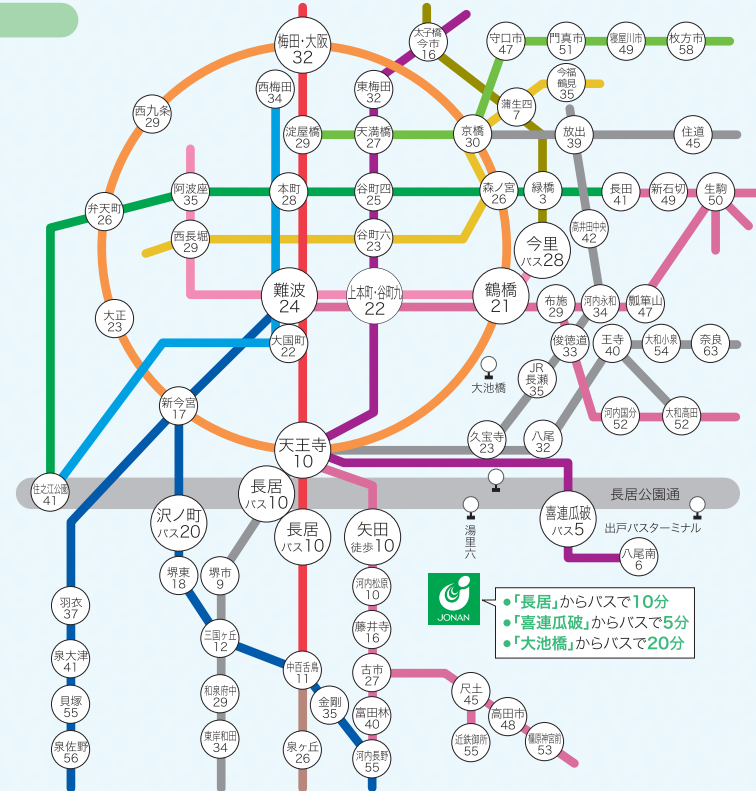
梅田·大阪
32

太子橋今市
16

守口市
47

門真市
51

寝屋川市
49

枚方市
58

西梅田
34

東梅田
32

今福鶴見
35

西九条
29

淀屋橋
29

天満橋
27

蒲生四
7

京橋
30

放出
39

住道
45

阿波座
35

本町
28

谷町四
25

森ノ宮
26

緑橋
3

長田
41

新石切
49

生駒
50

弁天町
26

西長堀
29

谷町六
23

高井田中央
42

今里
バス28

難波
24

上本町·谷町九
22

鶴橋
21

布施
29

河内永和
34

瓢箪山
47

大正
23

大国町
22

俊徳道
33

王寺
40

大和小泉
54

奈良
63

大池橋

JR長瀬
35

新今宮
17

河内国分
52

大和高田
52

天王寺
10

久宝寺
23

八尾
32

住之江公園
41

長居公園通

長居
バス10

沢ノ町
バス20

長居
バス10

矢田
徒歩10

湯里六

喜連瓜破
バス5

出戸バスターミナル

八尾南
6

堺東
18

堺市
9

河内松原
10

羽衣
37

三国ヶ丘
12

藤井寺
16

JONAN

•「長居」からバスで10分
•「喜連瓜破」からバスで5分
•「大池橋」からバスで20分

泉大津
41

和泉府中
29

中百舌鳥
11

古市
27

尺土
45

金剛
35

富田林
40

高田市
48

貝塚
55

東岸和田
34

近鉄御所
55

橿原神宮前
53

泉佐野
56

泉ヶ丘
26

河内長野
55